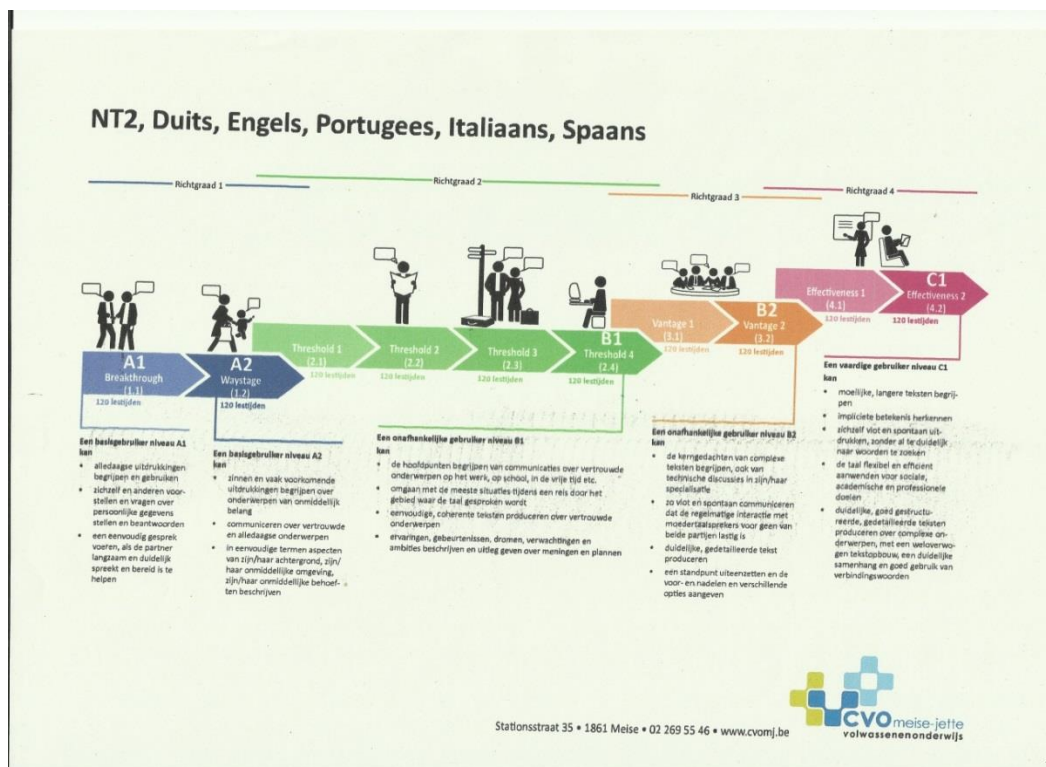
NT2, Duits, Engels, Portugees, Italiaans, Spaans

Richtgraad 1

Richtgraad 2

Richtgraad 3

Richtgraad 4

A1
Breakthrough
(1.1)
120 lestijden

A2
Waystage
(1.2)
120 lestijden

Threshold 1
(2.1)
120 lestijden

Threshold 2
(2.2)
120 lestijden

Threshold 3
(2.3)
120 lestijden

B1
Threshold 4
(2.4)
120 lestijden

Vantage 1
(3.1)
120 lestijden

B2
Vantage 2
(3.2)
120 lestijden

Effectiveness 1
(4.1)
120 lestijden

C1
Effectiveness 2
(4.2)
120 lestijden

Een basisgebruiker niveau A1 kan
• alledaagse uitdrukkingen begrijpen en gebruiken
• zichzelf en anderen voorstellen en vragen over persoonlijke gegevens stellen en beantwoorden
• een eenvoudig gesprek voeren, als de partner langzaam en duidelijk spreekt en bereid is te helpen

Een basisgebruiker niveau A2 kan
• zinnen en vaak voorkomende uitdrukkingen begrijpen over onderwerpen van onmiddellijk belang
• communiceren over vertrouwde en alledaagse onderwerpen
• in eenvoudige termen aspecten van zijn/haar achtergrond, zijn/haar onmiddellijke omgeving, zijn/haar onmiddellijke behoeften beschrijven

Een onafhankelijke gebruiker niveau B1 kan
• de hoofdpunten begrijpen van communicaties over vertrouwde onderwerpen op het werk, op school, in de vrije tijd etc.
• omgaan met de meeste situaties tijdens een reis door het gebied waar de taal gesproken wordt
• eenvoudige, coherente teksten produceren over vertrouwde onderwerpen
• ervaringen, gebeurtenissen, dromen, verwachtingen en ambities beschrijven en uitleg geven over meningen en plannen

Een onafhankelijke gebruiker niveau B2 kan
• de kerngedachten van complexe teksten begrijpen, ook van technische discussies in zijn/haar specialisatie
• zo vlot en spontaan communiceren dat de regelmatige interactie met moedertaalsprekers voor geen van beide partijen lastig is
• duidelijke, gedetailleerde tekst produceren
• een standpunt uiteenzetten en de voor- en nadelen en verschillende opties aangeven

Een vaardige gebruiker niveau C1 kan
• moeilijke, langere teksten begrijpen
• impliciete betekenis herkennen
• zichzelf vlot en spontaan uitdrukken, zonder al te duidelijk naar woorden te zoeken
• de taal flexibel en efficiënt aanwenden voor sociale, academische en professionele doelen
• duidelijke, goed gestructureerde, gedetailleerde teksten produceren over complexe onderwerpen, met een weloverwogen tekstopbouw, een duidelijke samenhang en goed gebruik van verbindingswoorden

Stationsstraat 35 • 1861 Meise • 02 269 55 46 • www.cvomj.be

CVO meise-jette
volwassenenonderwijs